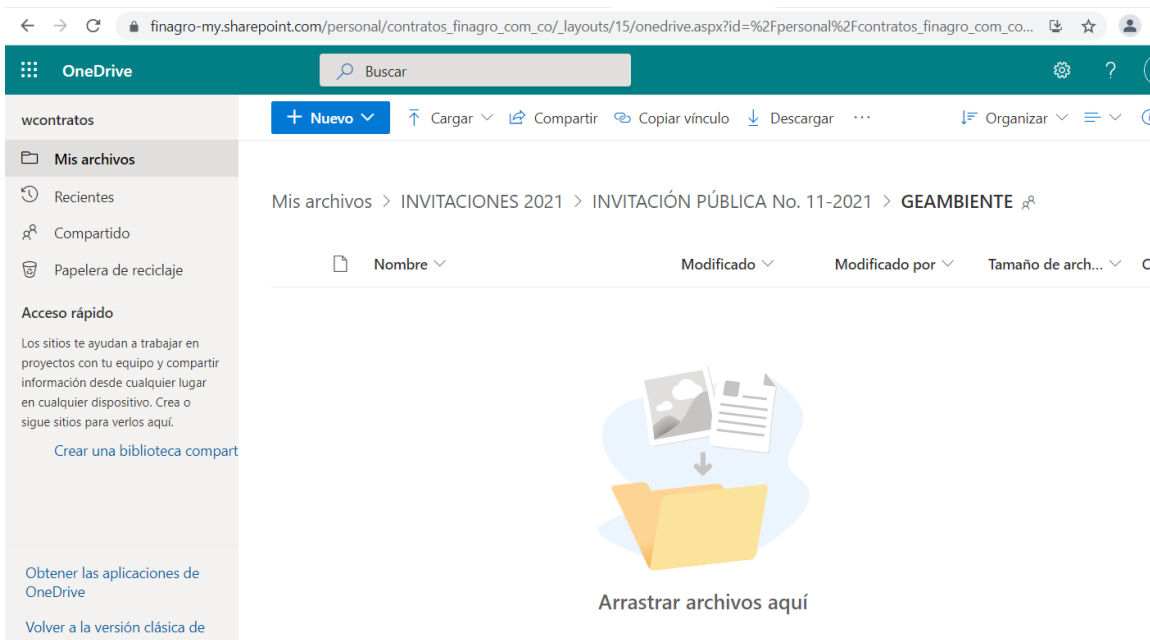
finagro-my.sharepoint.com/personal/contratos_finagro_com_co/_layouts/15/onedrive.aspx?id=%2Fpersonal%2Fcontratos_finagro_com_co...

OneDrive

Buscar

?

wcontratos

Mis archivos

Recientes

Compartido

Papelera de reciclaje

Acceso rápido

Los sitios te ayudan a trabajar en proyectos con tu equipo y compartir información desde cualquier lugar en cualquier dispositivo. Crea o sigue sitios para verlos aquí.

Crear una biblioteca compart

Obtener las aplicaciones de OneDrive

Volver a la versión clásica de

+ Nuevo

Cargar

Compartir

Copiar vínculo

Descargar

···

Organizar

Mis archivos > INVITACIONES 2021 > INVITACIÓN PÚBLICA No. 11-2021 > GEAMBIENTE

Nombre

Modificado

Modificado por

Tamaño de arch...

Arrastrar archivos aquí